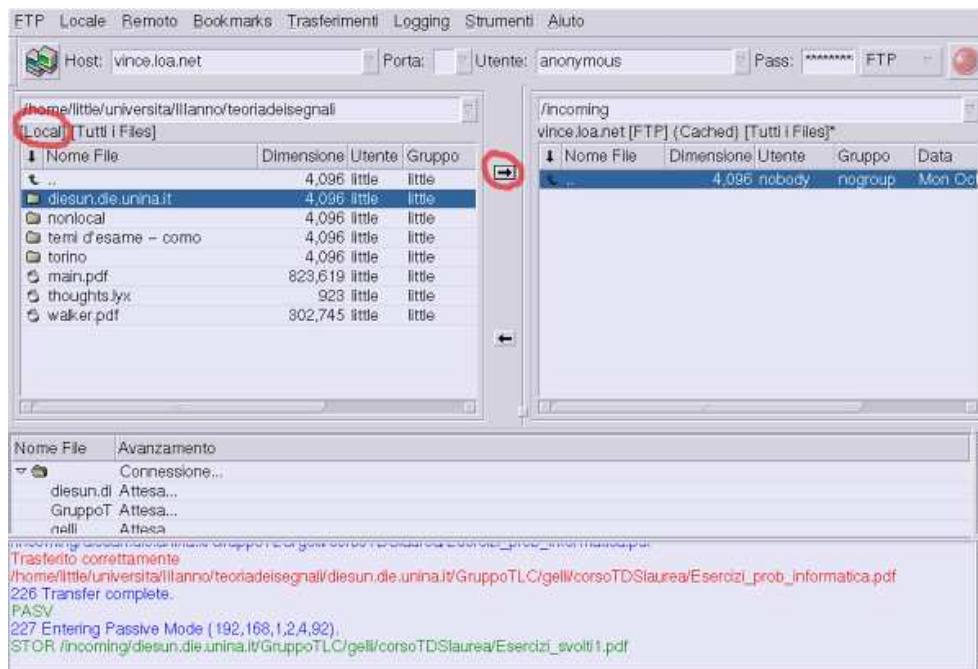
FTP Locale Remoto Bookmarks Trasferimenti Logging Strumenti Aiuto

Host: vince.loa.net Porta: Utente: anonymous Pass: ******** FTP

/home/little/universita/IIIanno/teoriadeisegnali
[Local] [Tutti i Files]

| Nome File | Dimensione | Utente | Gruppo |
|---|---|---|---|
| .. | 4,096 | little | little |
| diesun.die.unina.it | 4,096 | little | little |
| nonlocal | 4,096 | little | little |
| temi d'esame – como | 4,096 | little | little |
| torino | 4,096 | little | little |
| main.pdf | 823,619 | little | little |
| thoughts.lyx | 923 | little | little |
| walker.pdf | 302,745 | little | little |

/incoming
vince.loa.net [FTP] (Cached) [Tutti i Files]*

| Nome File | Dimensione | Utente | Gruppo | Data |
|---|---|---|---|---|
| .. | 4,096 | nobody | nogroup | Mon Oc |

| Nome File | Avanzamento |
|---|---|
| | Connessione... |
| diesun.di | Attesa... |
| GruppoT | Attesa... |
| gelli | Attesa |

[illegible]
Trasferito correttamente
/home/little/universita/IIIanno/teoriadeisegnali/diesun.die.unina.it/GruppoTLC/gelli/corsoTDSlaurea/Esercizi_prob_informatica.pdf
226 Transfer complete.
PASV
227 Entering Passive Mode (192,168,1,2,4,92).
STOR /incoming/diesun.die.unina.it/GruppoTLC/gelli/corsoTDSlaurea/Esercizi_svolti1.pdf